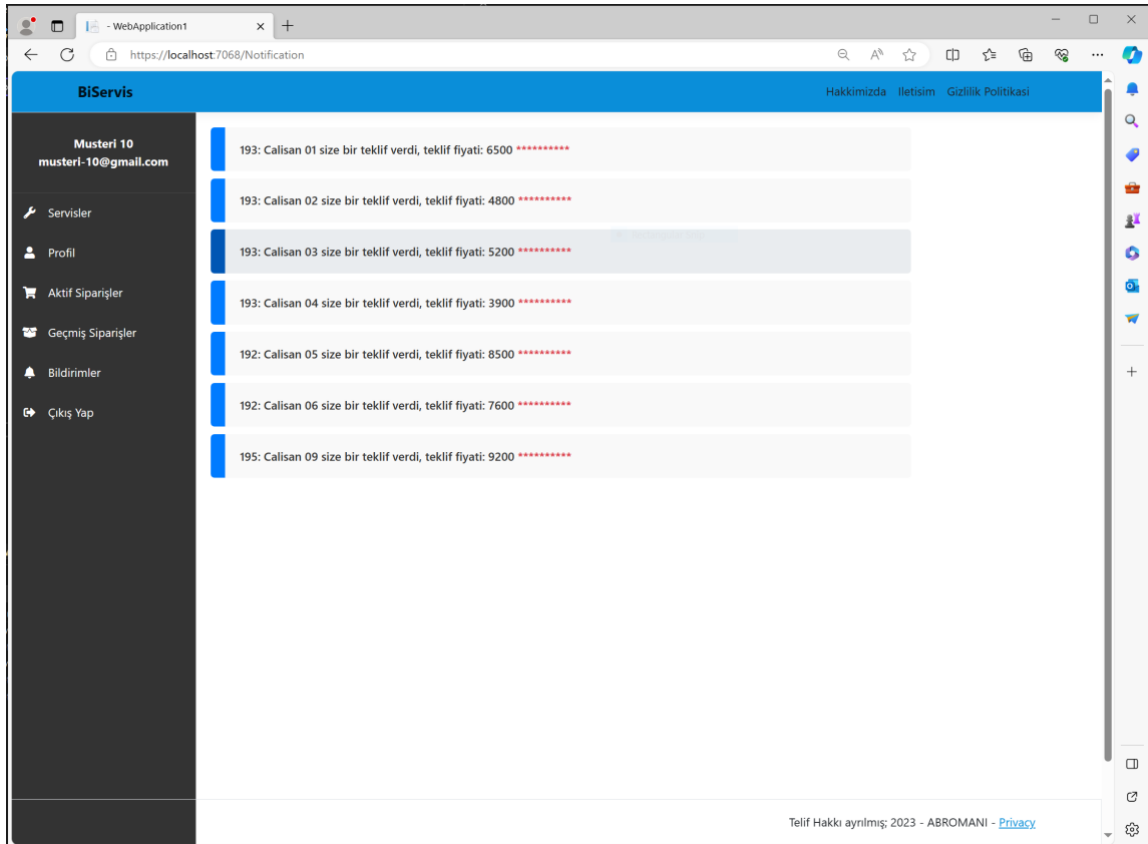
- WebApplication1

https://localhost:7068/Notification

BiServis

Hakkimizda Iletisim Gizlilik Politikasi

Musteri 10
musteri-10@gmail.com

Servisler

Profil

Aktif Siparişler

Geçmiş Siparişler

Bildirimler

Çıkış Yap

193: Calisan 01 size bir teklif verdi, teklif fiyati: 6500 **********

193: Calisan 02 size bir teklif verdi, teklif fiyati: 4800 **********

193: Calisan 03 size bir teklif verdi, teklif fiyati: 5200 **********

193: Calisan 04 size bir teklif verdi, teklif fiyati: 3900 **********

192: Calisan 05 size bir teklif verdi, teklif fiyati: 8500 **********

192: Calisan 06 size bir teklif verdi, teklif fiyati: 7600 **********

195: Calisan 09 size bir teklif verdi, teklif fiyati: 9200 **********

Telif Hakkı ayrılmış; 2023 - ABROMANI - Privacy